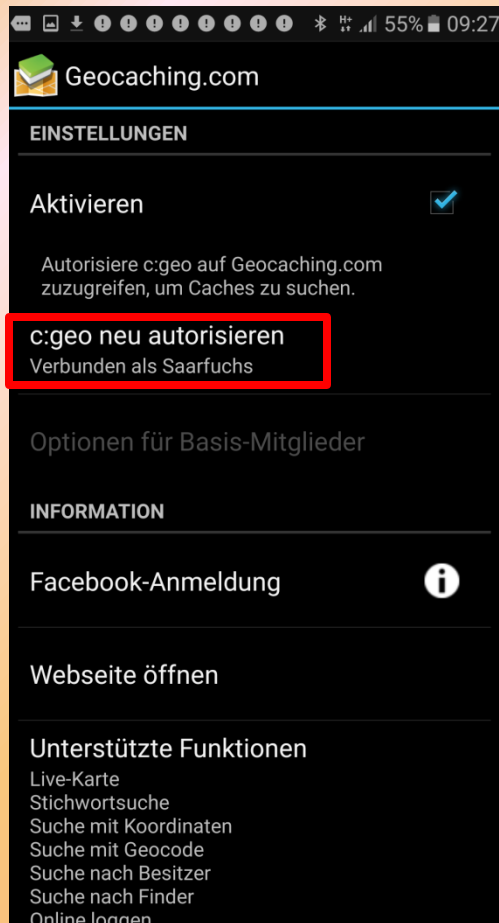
55% 09:27

Geocaching.com

EINSTELLUNGEN

Aktivieren

Autorisiere c:geo auf Geocaching.com zuzugreifen, um Caches zu suchen.

c:geo neu autorisieren
Verbunden als Saarfuchs

Optionen für Basis-Mitglieder

INFORMATION

Facebook-Anmeldung

Webseite öffnen

Unterstützte Funktionen
Live-Karte
Stichwortsuche
Suche mit Koordinaten
Suche mit Geocode
Suche nach Besitzer
Suche nach Finder
Online loggen